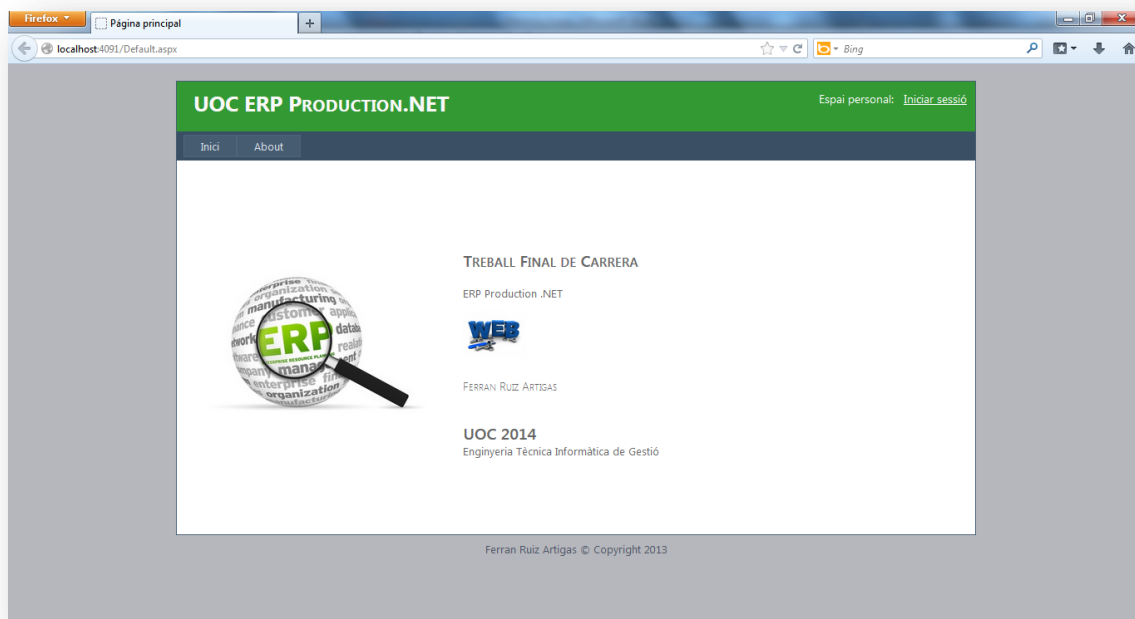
Firefox
Página principal
+
localhost:4091/Default.aspx
Bing

UOC ERP PRODUCTION.NET
Espai personal: Iniciar sessió

Inici
About

enterprise
manufacturing
customer
application
database
network
ERP
ENTERPRISE RESOURCE PLANNING
management
company
enterprise
organization

TREBALL FINAL DE CARRERA

ERP Production .NET

WEB

FERRAN RUIZ ARTIGAS

UOC 2014
Enginyeria Tècnica Informàtica de Gestió

Ferran Ruiz Artigas © Copyright 2013